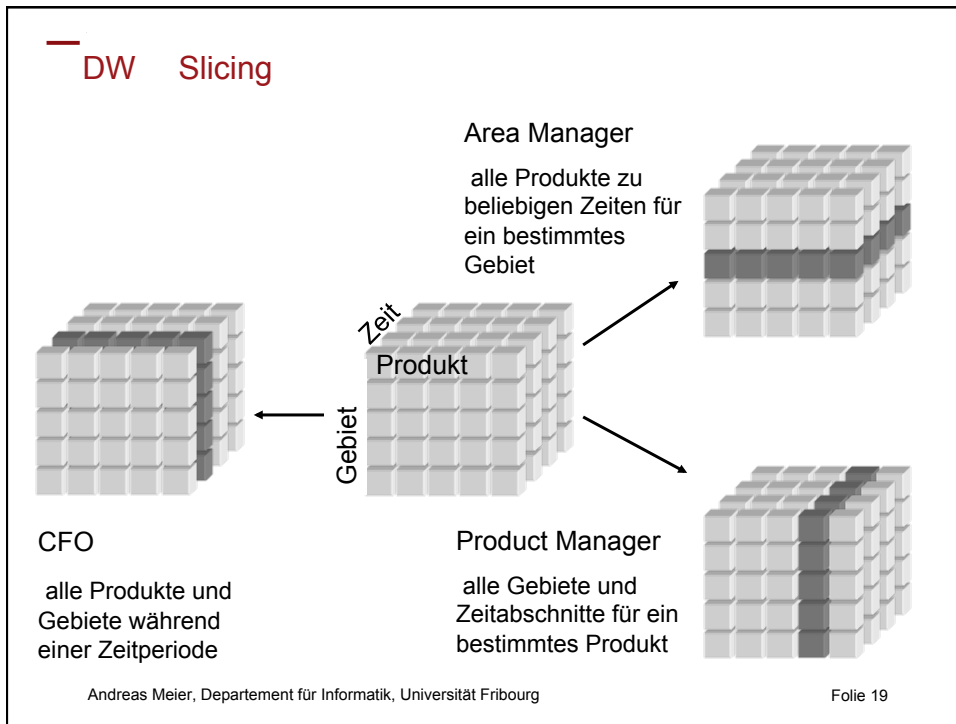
DW Slicing

Area Manager

alle Produkte zu beliebigen Zeiten für ein bestimmtes Gebiet

Zeit

Produkt

Gebiet

CFO

alle Produkte und Gebiete während einer Zeitperiode

Product Manager

alle Gebiete und Zeitabschnitte für ein bestimmtes Produkt

Andreas Meier, Departement für Informatik, Universität Fribourg

Folie 19